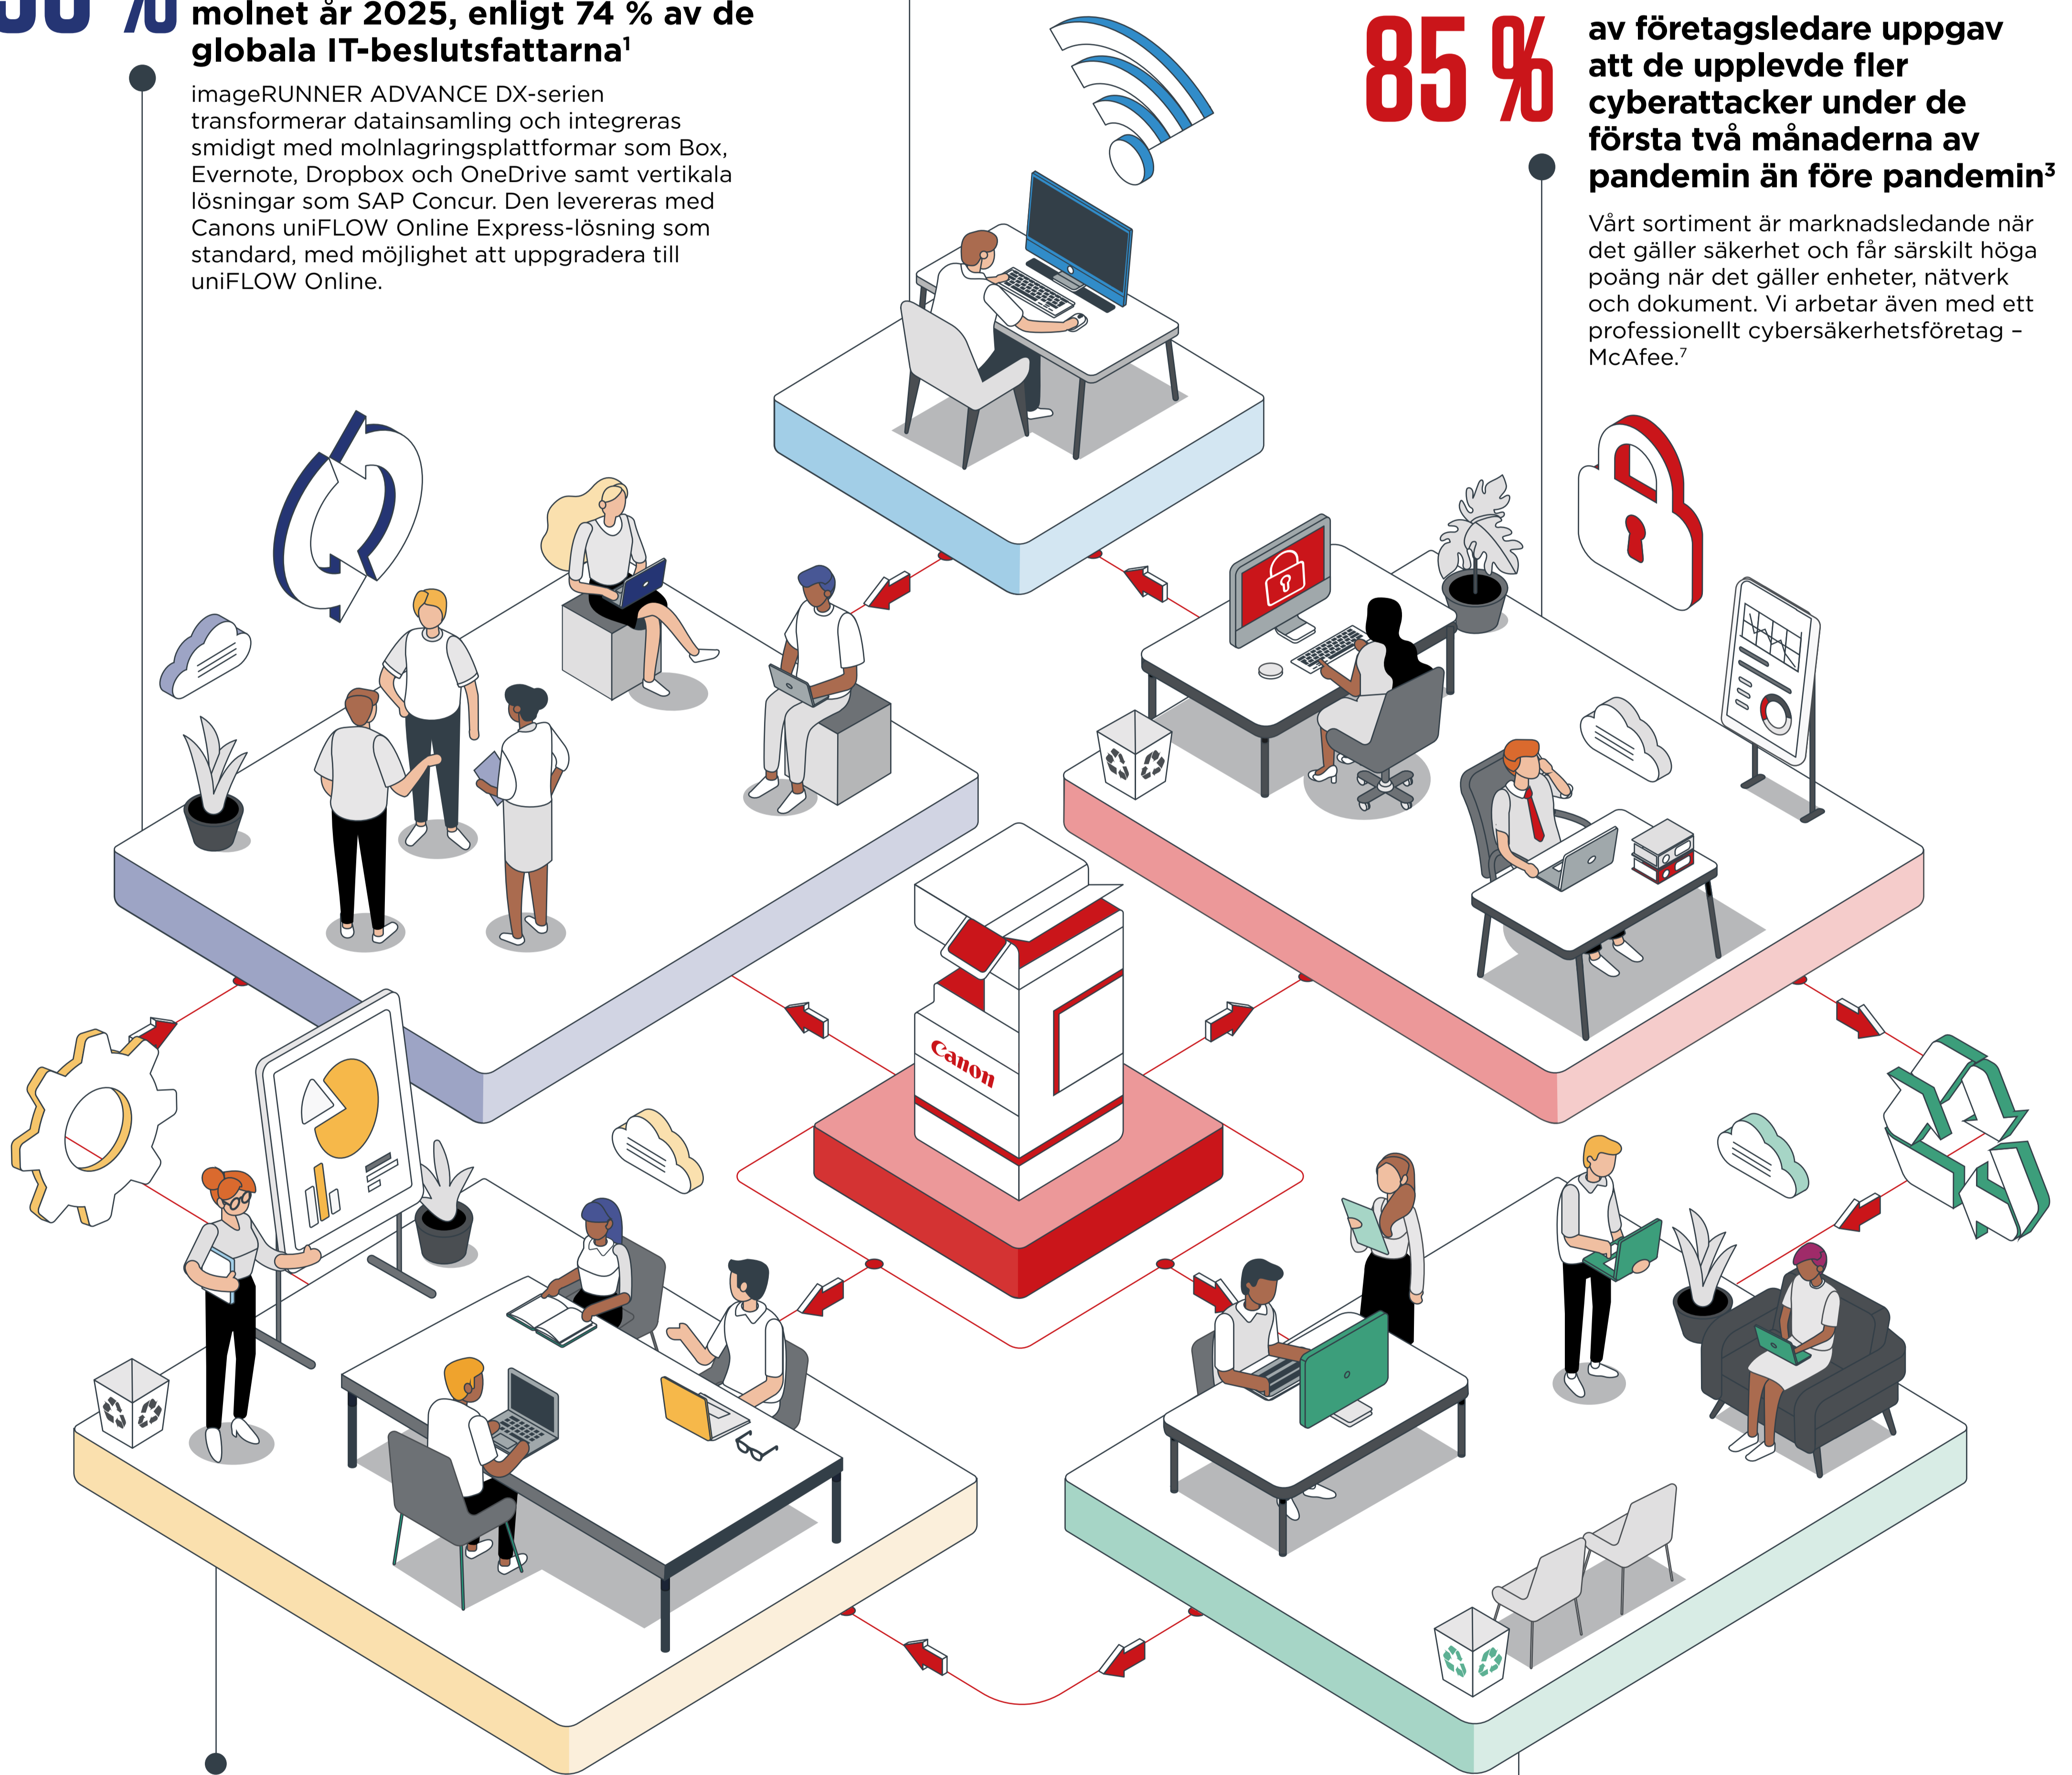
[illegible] %

molnet år 2025, enligt 74 % av de globala IT-beslutsfattarna¹

imageRUNNER ADVANCE DX-serien transformerar datainsamling och integreras smidigt med molnlagringsplattformar som Box, Evernote, Dropbox och OneDrive samt vertikala lösningar som SAP Concur. Den levereras med Canons uniFLOW Online Express-lösning som standard, med möjlighet att uppgradera till uniFLOW Online.

85 %

av företagsledare uppgav att de upplevde fler cyberattacker under de första två månaderna av pandemin än före pandemin³

Vårt sortiment är marknadsledande när det gäller säkerhet och får särskilt höga poäng när det gäller enheter, nätverk och dokument. Vi arbetar även med ett professionellt cybersäkerhetsföretag – McAfee.⁷

Canon